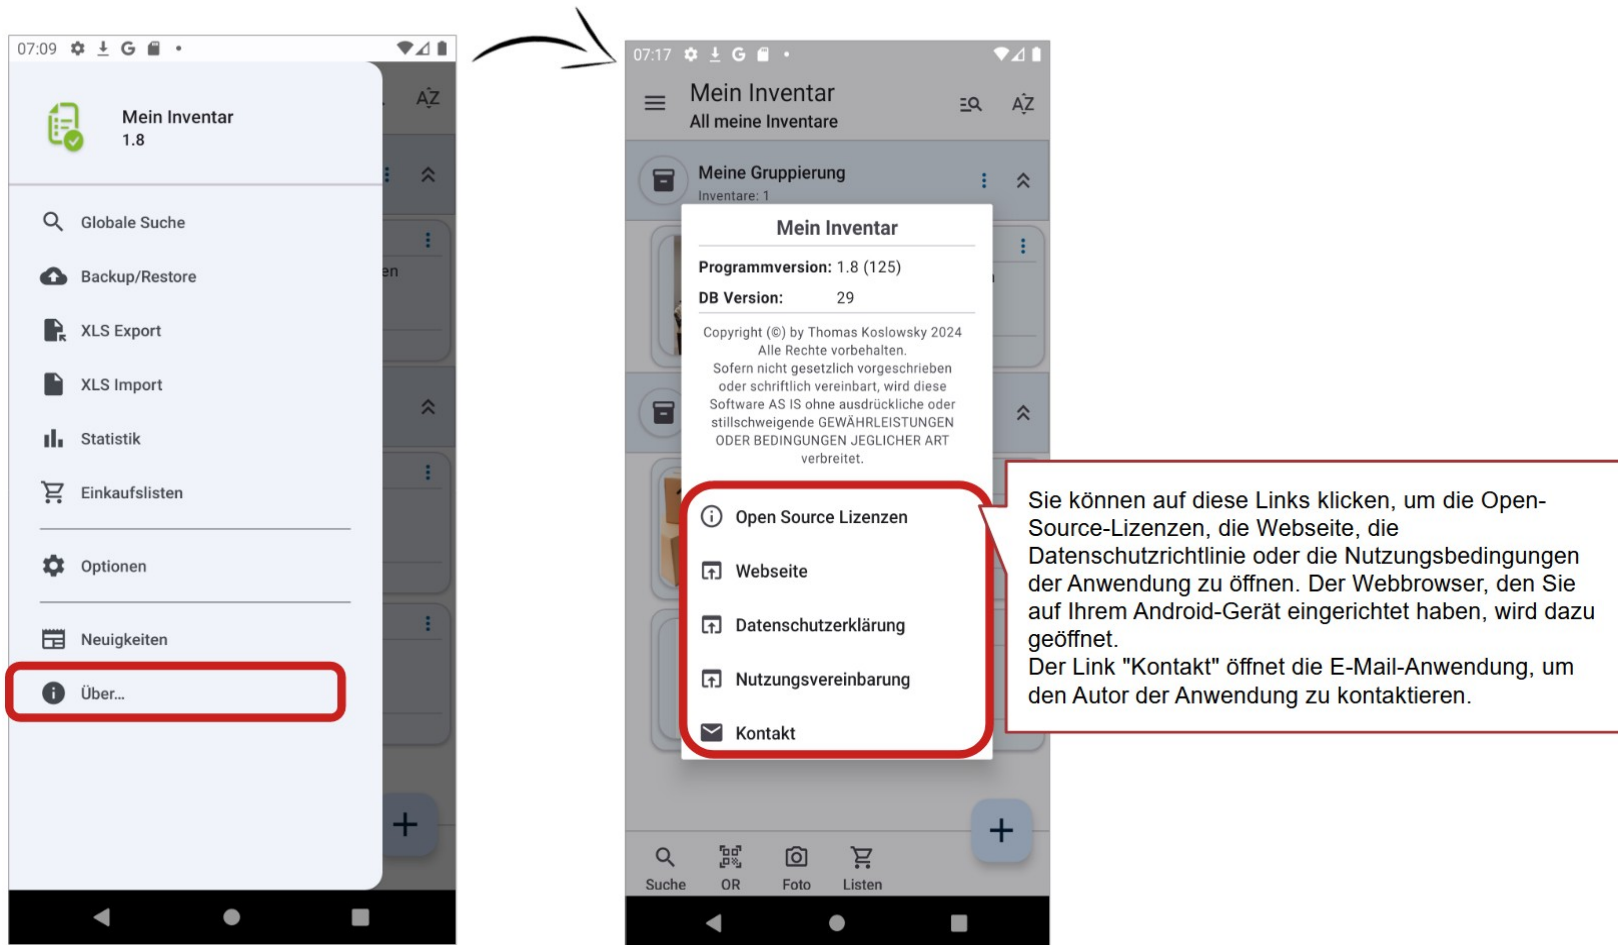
07:09

Mein Inventar
1.8

Globale Suche

Backup/Restore

XLS Export

XLS Import

Statistik

Einkaufslisten

Optionen

Neuigkeiten

Über...

07:17

Mein Inventar
All meine Inventare

Meine Gruppierung
Inventare: 1

Mein Inventar

Programmversion: 1.8 (125)

DB Version: 29

Copyright (©) by Thomas Koslowsky 2024 Alle Rechte vorbehalten. Sofern nicht gesetzlich vorgeschrieben oder schriftlich vereinbart, wird diese Software AS IS ohne ausdrückliche oder stillschweigende GEWÄHRLEISTUNGEN ODER BEDINGUNGEN JEGLICHER ART verbreitet.

Open Source Lizenzen

Webseite

Datenschutzerklärung

Nutzungsvereinbarung

Kontakt

Suche QR Foto Listen

Sie können auf diese Links klicken, um die Open-Source-Lizenzen, die Webseite, die Datenschutzrichtlinie oder die Nutzungsbedingungen der Anwendung zu öffnen. Der Webbrowser, den Sie auf Ihrem Android-Gerät eingerichtet haben, wird dazu geöffnet.
Der Link "Kontakt" öffnet die E-Mail-Anwendung, um den Autor der Anwendung zu kontaktieren.